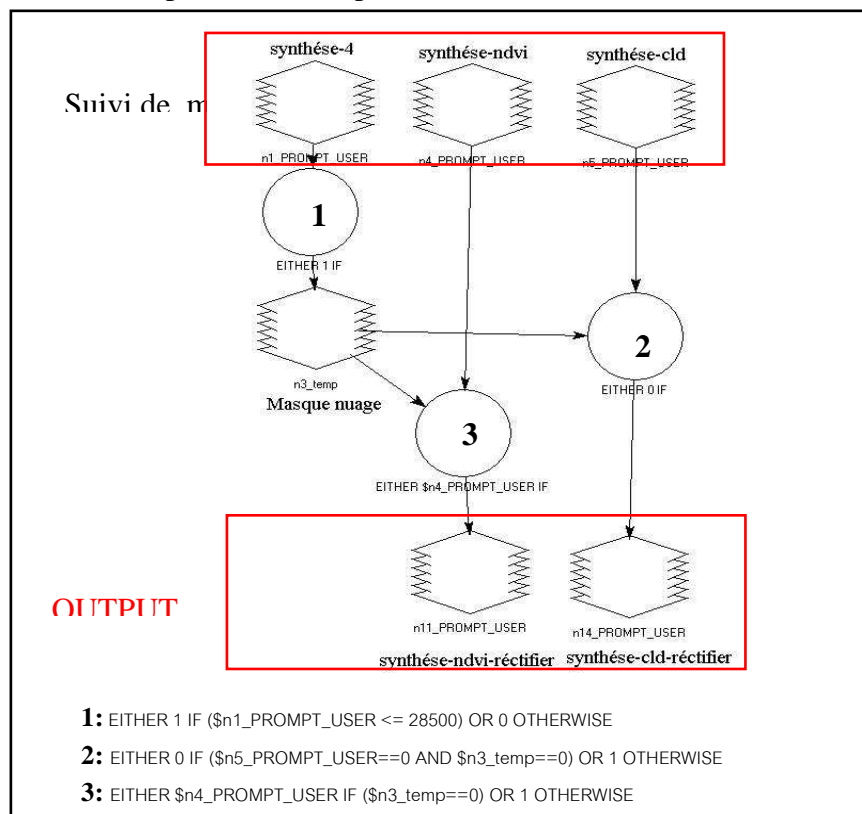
synthése-4
synthése-ndvi
synthése-cld

Suivi de m

n1_PROMPT_USER
n4_PROMPT_USER
n5_PROMPT_USER

1
EITHER 1 IF

2
EITHER 0 IF

n3_temp
Masque nuage

3
EITHER $n4_PROMPT_USER IF

OUTPUT

n11_PROMPT_USER
n14_PROMPT_USER
synthése-ndvi-réctifier
synthése-cld-réctifier

**1:** EITHER 1 IF ($n1_PROMPT_USER <= 28500) OR 0 OTHERWISE

**2:** EITHER 0 IF ($n5_PROMPT_USER==0 AND $n3_temp==0) OR 1 OTHERWISE

**3:** EITHER $n4_PROMPT_USER IF ($n3_temp==0) OR 1 OTHERWISE